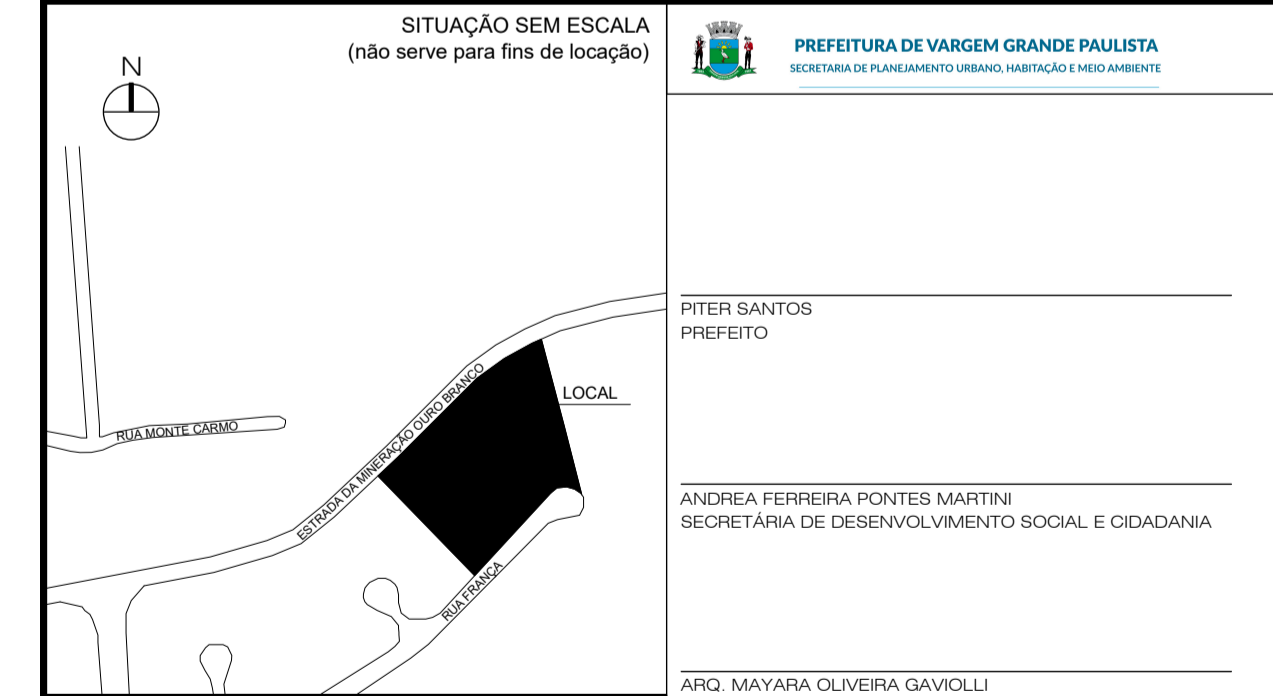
SITUAÇÃO SEM ESCALA
(não serve para fins de locação)

N

RUA MONTE CARMO

ESTRADA DA MINERAÇÃO OURO BRANCO

LOCAL

RUA FRANÇA

PREFEITURA DE VARGEM GRANDE PAULISTA
SECRETARIA DE PLANEJAMENTO URBANO, HABITAÇÃO E MEIO AMBIENTE

PITER SANTOS
PREFEITO

ANDREA FERREIRA PONTES MARTINI
SECRETÁRIA DE DESENVOLVIMENTO SOCIAL E CIDADANIA

ARQ. MAYARA OLIVEIRA GAVIOLLI